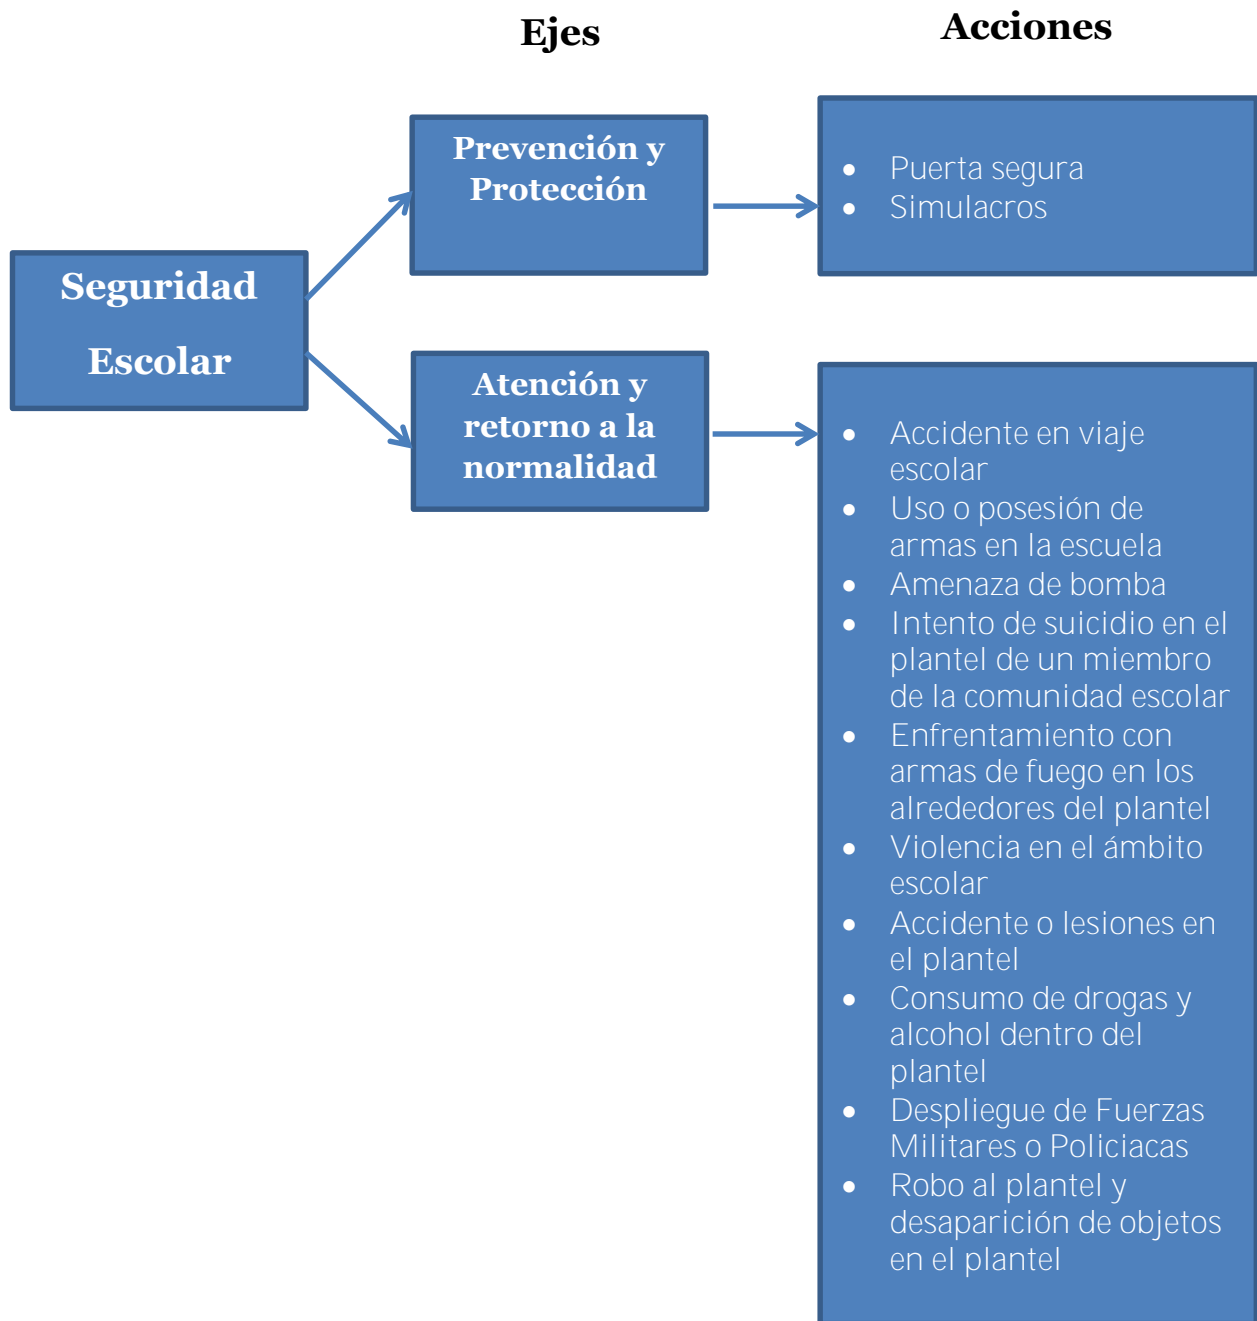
Ejes

Acciones

Seguridad Escolar

Prevención y Protección

- Puerta segura
- Simulacros

Atención y retorno a la normalidad

- Accidente en viaje escolar
- Uso o posesión de armas en la escuela
- Amenaza de bomba
- Intento de suicidio en el plantel de un miembro de la comunidad escolar
- Enfrentamiento con armas de fuego en los alrededores del plantel
- Violencia en el ámbito escolar
- Accidente o lesiones en el plantel
- Consumo de drogas y alcohol dentro del plantel
- Despliegue de Fuerzas Militares o Policiacas
- Robo al plantel y desaparición de objetos en el plantel